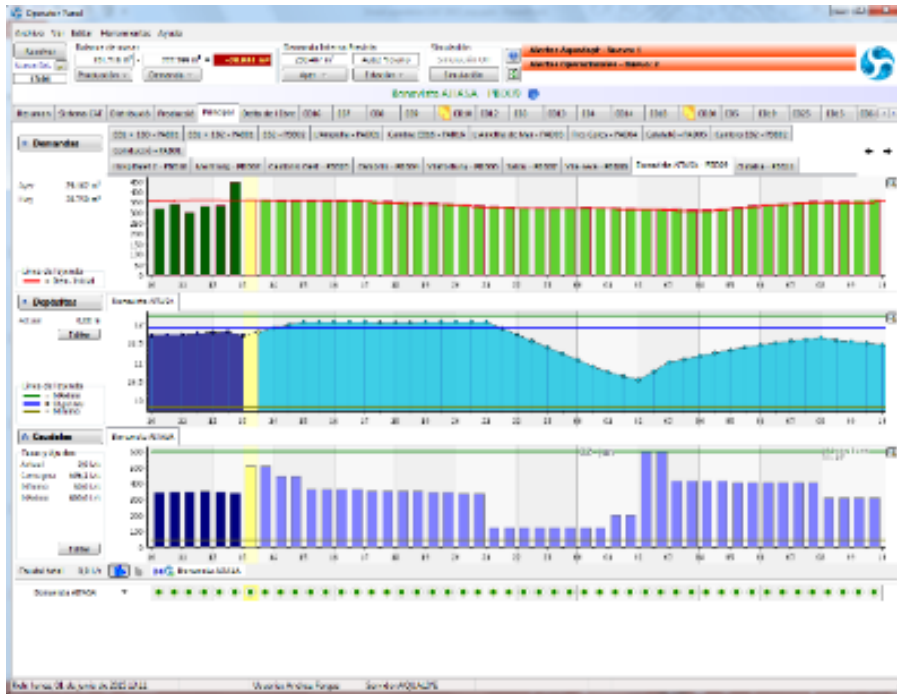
Operación Tunel

Archivo Ver Editar Herramientas Ayuda

Nuevo
Nuevo Gel.

Demandas
Depósitos
Caudales

Alertas Aquadaqt - Nuevo: 1
Alertas Operacionales - Nuevo: 2

Demanda ATUSA

Principal

Simulación

Línea de leyenda
Demanda

Línea de leyenda
Mínimo
Máximo

Editar

Demanda ATUSA

500
450
400
350
300
250
200
150
100
50
0

14
13.5
13
12.5
12

600
500
400
300
200
100
0

Editar

Demanda ATUSA

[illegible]